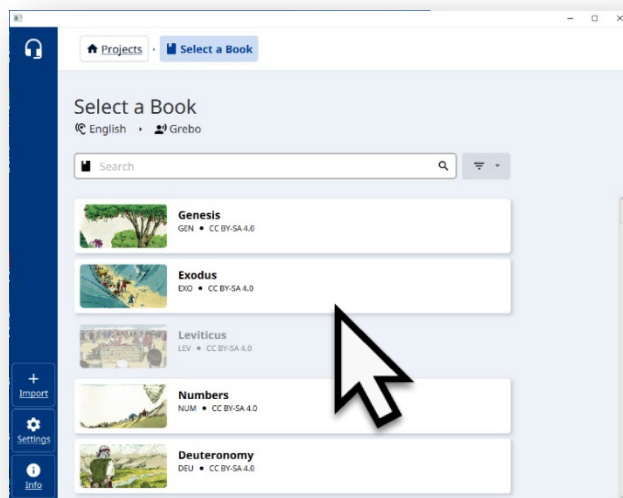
Projects › Select a Book

Select a Book
English › Grebo

Search

Genesis
GEN • CC BY-SA 4.0

Exodus
EXO • CC BY-SA 4.0

Leviticus
LEV • CC BY-SA 4.0

Numbers
NUM • CC BY-SA 4.0

Deuteronomy
DEU • CC BY-SA 4.0

+
Import

Settings

Info